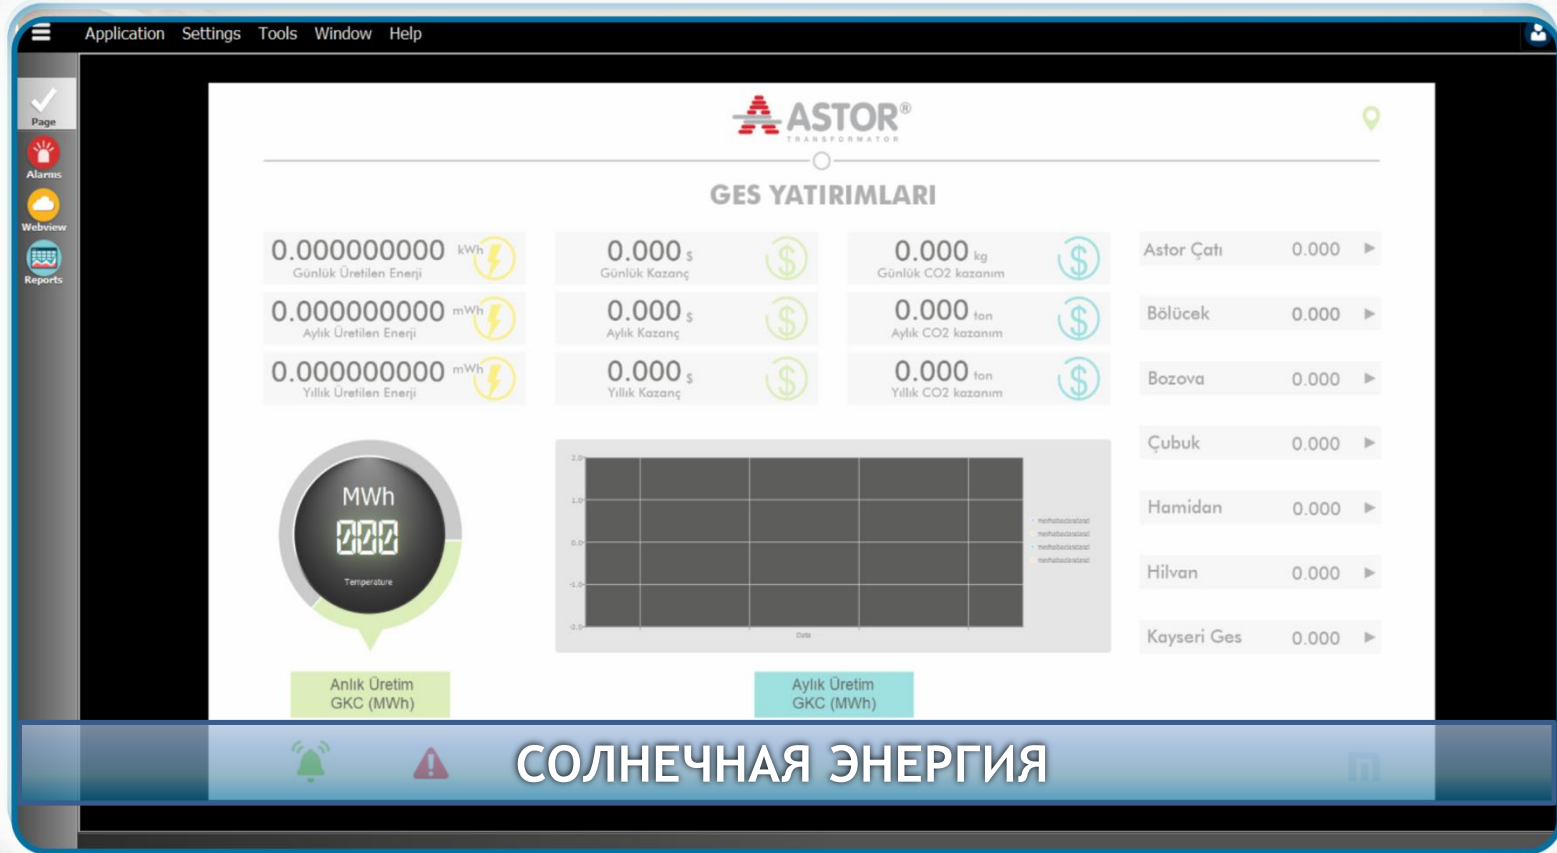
Application Settings Tools Window Help

Page
Alarms
Webview
Reports

ASTOR®
TRANSFORMATOR

GES YATIRIMLARI

0.000000000 kWh
Günlük Üretilen Enerji

0.000 $
Günlük Kazanç

0.000 kg
Günlük CO2 kazanım

0.000000000 mWh
Aylık Üretilen Enerji

0.000 $
Aylık Kazanç

0.000 ton
Aylık CO2 kazanım

0.000000000 mWh
Yıllık Üretilen Enerji

0.000 $
Yıllık Kazanç

0.000 ton
Yıllık CO2 kazanım

| | |
|---|---|
| Astor Çatı | 0.000 |
| Bölücek | 0.000 |
| Bozova | 0.000 |
| Çubuk | 0.000 |
| Hamidan | 0.000 |
| Hilvan | 0.000 |
| Kayseri Ges | 0.000 |

MWh
000
Temperature

2.0
1.0
0.0
-1.0
-2.0
Data

Anlık Üretim GKC (MWh)

Aylık Üretim GKC (MWh)

СОЛНЕЧНАЯ ЭНЕРГИЯ